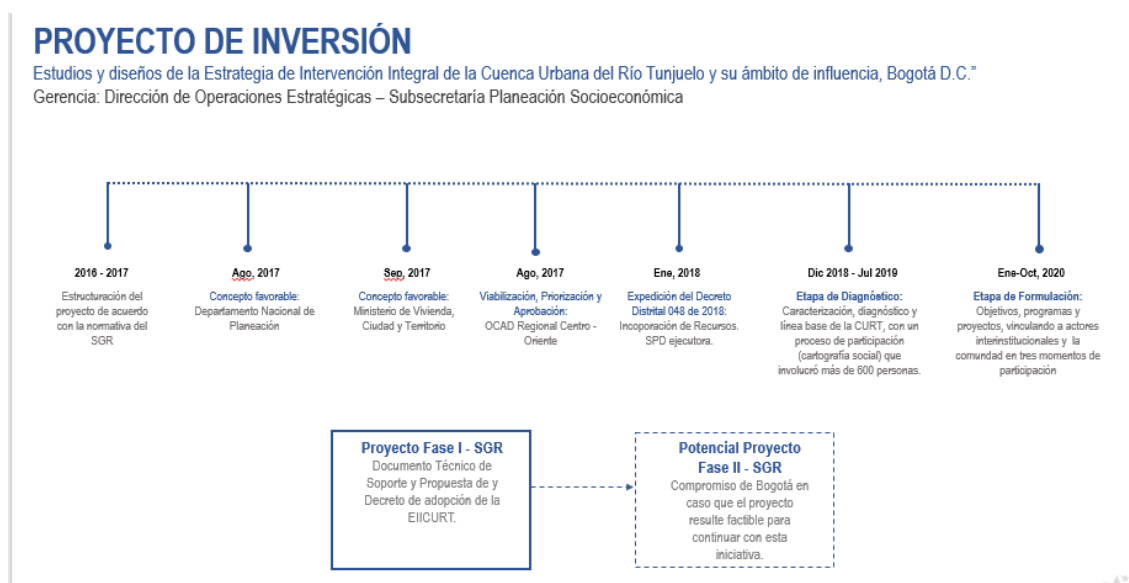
PROYECTO DE INVERSIÓN

Estudios y diseños de la Estrategia de Intervención Integral de la Cuenca Urbana del Río Tunjuelo y su ámbito de influencia, Bogotá D.C.”

Gerencia: Dirección de Operaciones Estratégicas – Subsecretaría Planeación Socioeconómica

2016 - 2017
Estructuración del proyecto de acuerdo con la normativa del SGR

Ago, 2017
Concepto favorable:
Departamento Nacional de Planeación

Sep, 2017
Concepto favorable:
Ministerio de Vivienda, Ciudad y Territorio

Ago, 2017
Viabilización, Priorización y Aprobación:
OCAD Regional Centro - Oriente

Ene, 2018
Expedición del Decreto Distrital 048 de 2018:
Incoporación de Recursos. SPD ejecutora.

Dic 2018 - Jul 2019
Etapa de Diagnóstico:
Caracterización, diagnóstico y línea base de la CURT, con un proceso de participación (cartografía social) que involucró más de 600 personas.

Ene-Oct, 2020
Etapa de Formulación:
Objetivos, programas y proyectos, vinculando a actores interinstitucionales y la comunidad en tres momentos de participación

Proyecto Fase I - SGR
Documento Técnico de Soporte y Propuesta de y Decreto de adopción de la EIICURT.

Potencial Proyecto Fase II - SGR
Compromiso de Bogotá en caso que el proyecto resulte factible para continuar con esta iniciativa.